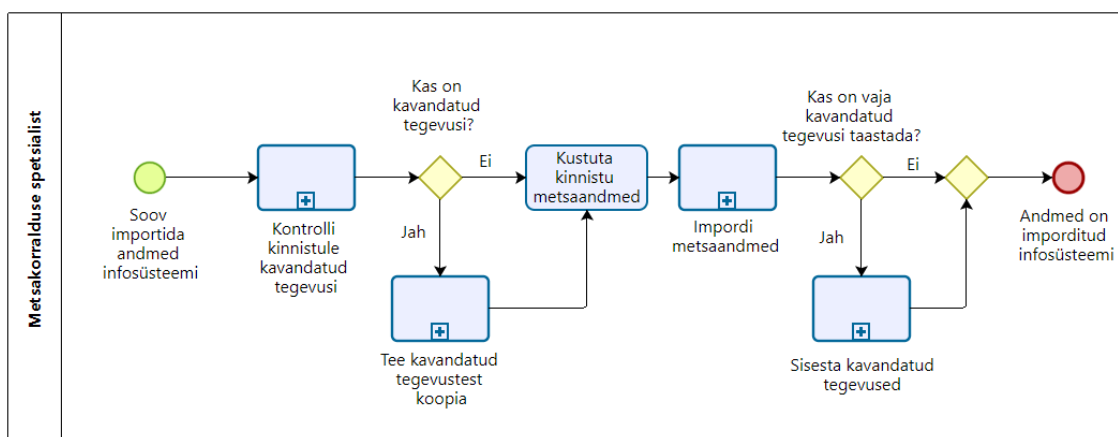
Metsakorralduse spetsialist

Soov importida andmed infosüsteemi

Kontrolli kinnistule kavandatud tegevusi

Kas on kavandatud tegevusi?

Ei

Jah

Tee kavandatud tegevustest koopia

Kustuta kinnistu metsaandmed

Impordi metsaandmed

Kas on vaja kavandatud tegevusi taastada?

Ei

Jah

Sisesta kavandatud tegevused

Andmed on imporditud infosüsteemi